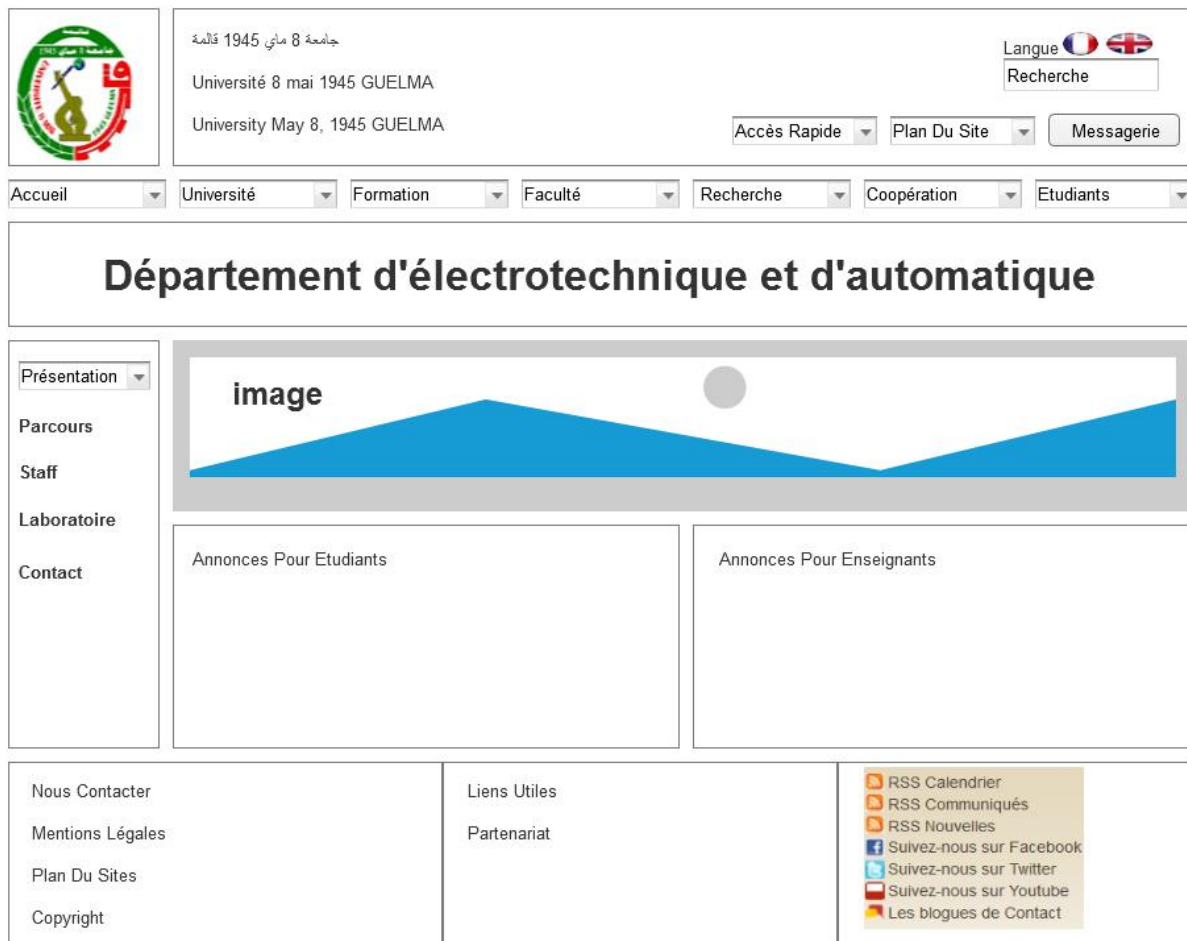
جامعة 8 ماي 1945 قالمة

Université 8 mai 1945 GUELMA

University May 8, 1945 GUELMA

Langue

Recherche

Accès Rapide

Plan Du Site

Messagerie

Accueil

Université

Formation

Faculté

Recherche

Coopération

Etudiants

Département d'électrotechnique et d'automatique

Présentation

Parcours

Staff

Laboratoire

Contact

image

Annonces Pour Etudiants

Annonces Pour Enseignants

Nous Contacter

Mentions Légales

Plan Du Sites

Copyright

Liens Utiles

Partenariat

RSS Calendrier
RSS Communiqués
RSS Nouvelles
Suivez-nous sur Facebook
Suivez-nous sur Twitter
Suivez-nous sur Youtube
Les blogues de Contact